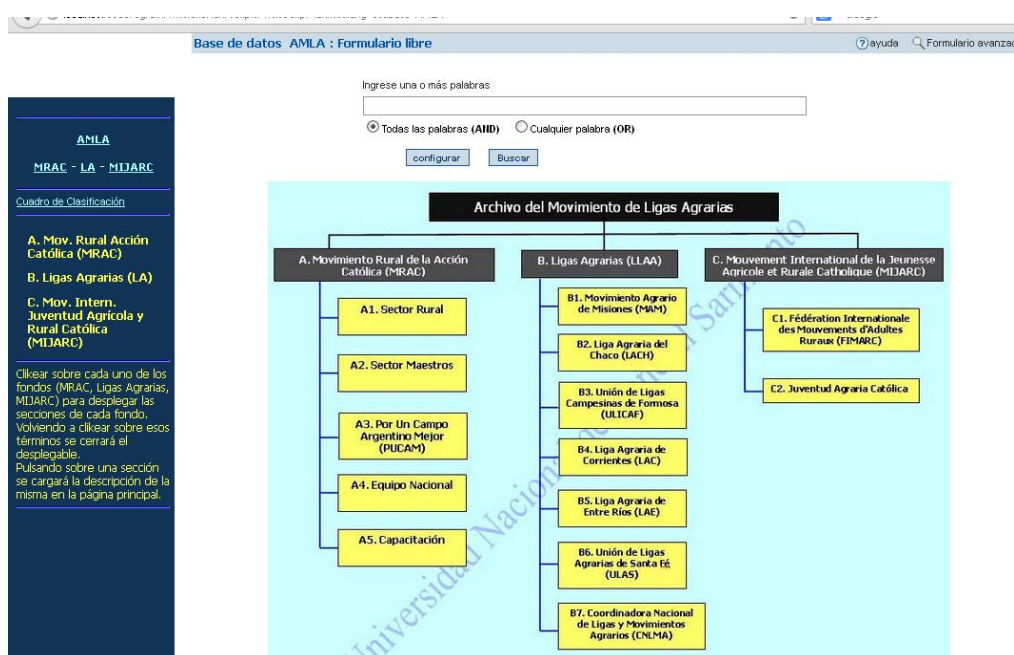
Base de datos AMLA : Formulario libre

ayuda Formulario avanzad

Ingrese una o más palabras

Todas las palabras (AND) Cualquier palabra (OR)

configurar Buscar

AMLA

MRAC - LA - MIJARC

Cuadro de Clasificación

A. Mov. Rural Acción Católica (MRAC)

B. Ligas Agrarias (LA)

C. Mov. Intern. Juventud Agrícola y Rural Católica (MIJARC)

Clikear sobre cada uno de los fondos (MRAC, Ligas Agrarias, MIJARC) para desplegar las secciones de cada fondo. Volviendo a clikear sobre esos términos se cerrará el desplegable.
Pulsando sobre una sección se cargará la descripción de la misma en la página principal.

Archivo del Movimiento de Ligas Agrarias

A. Movimiento Rural de la Acción Católica (MRAC)

A1. Sector Rural

A2. Sector Maestros

A3. Por Un Campo Argentino Mejor (PUCAM)

A4. Equipo Nacional

A5. Capacitación

B. Ligas Agrarias (LLAA)

B1. Movimiento Agrario de Misiones (MAM)

B2. Liga Agraria del Chaco (LACH)

B3. Unión de Ligas Campesinas de Formosa (ULICAF)

B4. Liga Agraria de Corrientes (LAC)

B5. Liga Agraria de Entre Ríos (LAE)

B6. Unión de Ligas Agrarias de Santa Fé (ULAS)

B7. Coordinadora Nacional de Ligas y Movimientos Agrarios (CNLMA)

C. Mouvement International de la Jeunesse Agricole et Rurale Catholique (MIJARC)

C1. Fédération Internationale des Mouvements d'Adultes Ruraux (FIMARC)

C2. Juventud Agraria Católica

Universidad Nacional de General Sarmiento